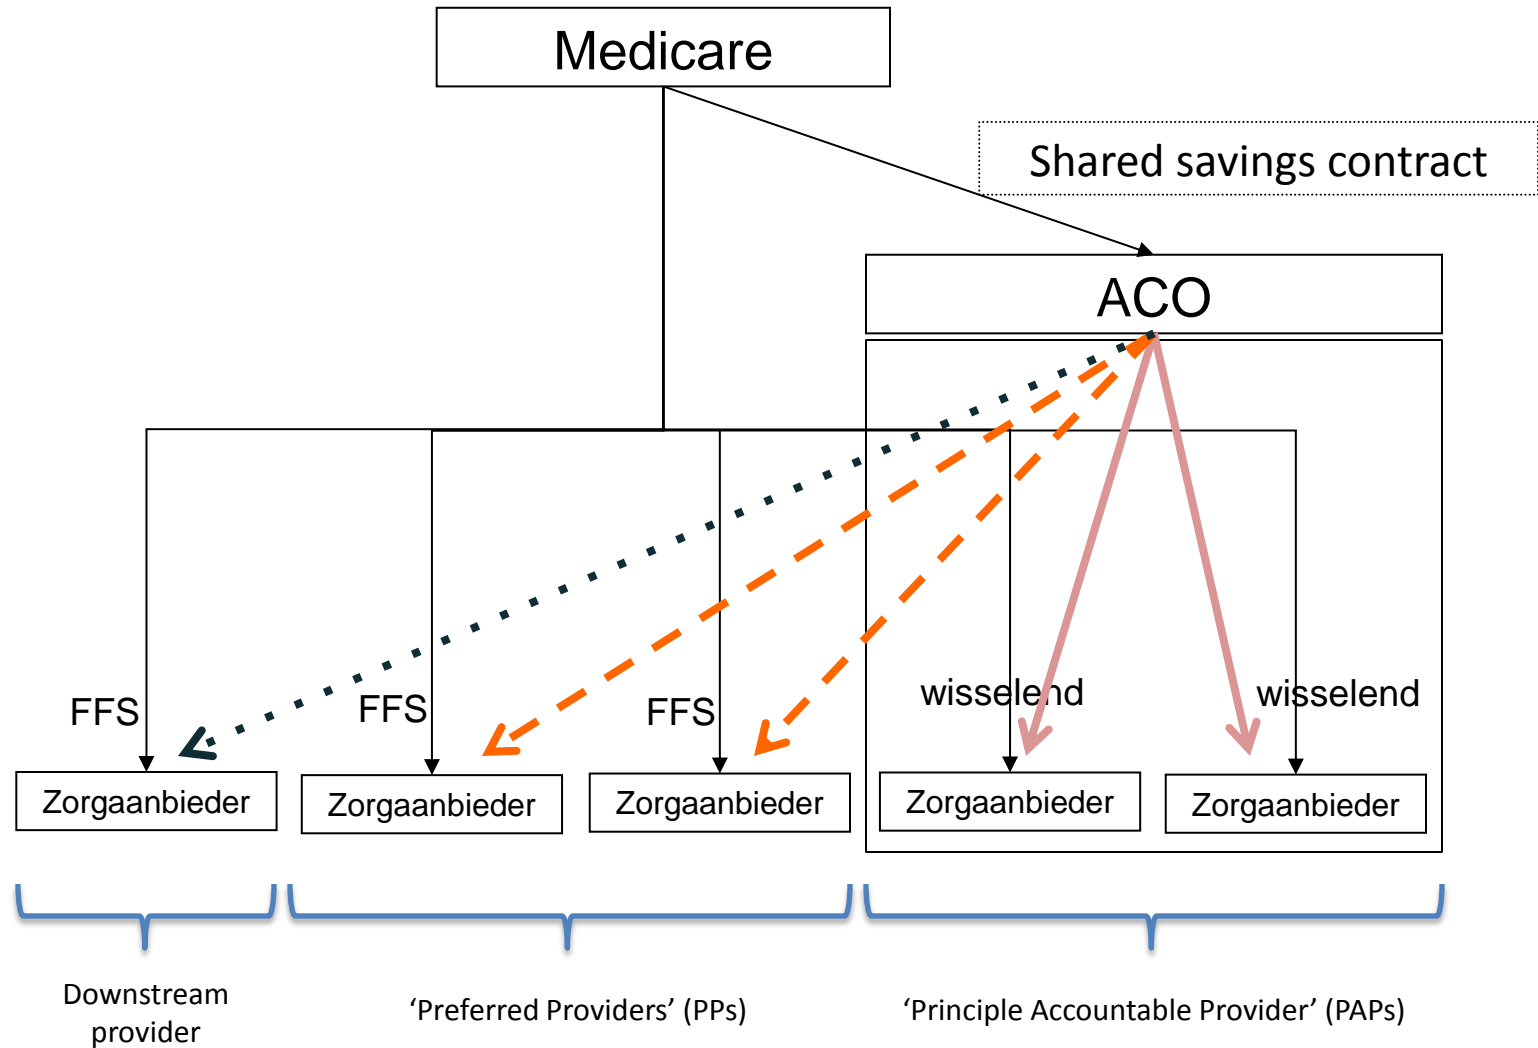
Medicare

Shared savings contract

ACO

FFS

FFS

FFS

wisselend

wisselend

Zorgaanbieder

Zorgaanbieder

Zorgaanbieder

Zorgaanbieder

Zorgaanbieder

Downstream provider

‘Preferred Providers’ (PPs)

‘Principle Accountable Provider’ (PAPs)